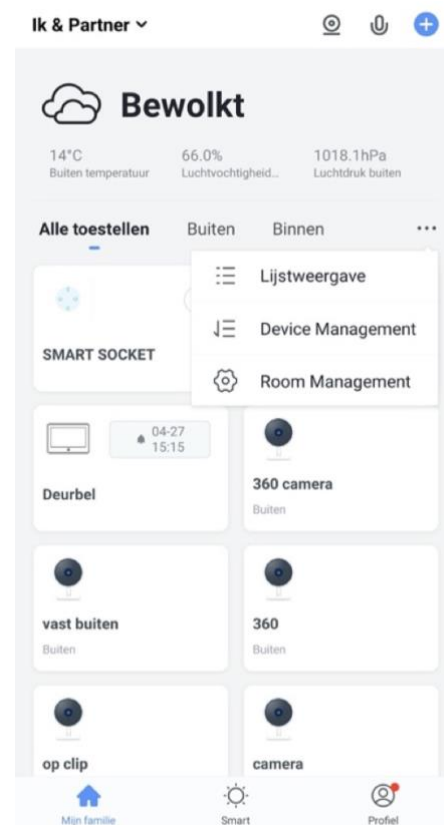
Ik & Partner ˅

Bewolkt

14°C
Buiten temperatuur

66.0%
Luchtvochtigheid...

1018.1hPa
Luchtdruk buiten

Alle toestellen Buiten Binnen ···

Lijstweergave
Device Management
Room Management

SMART SOCKET

04-27
15:15

Deurbel

360 camera
Buiten

vast buiten
Buiten

360
Buiten

op clip

camera

Mijn familie Smart Profiel